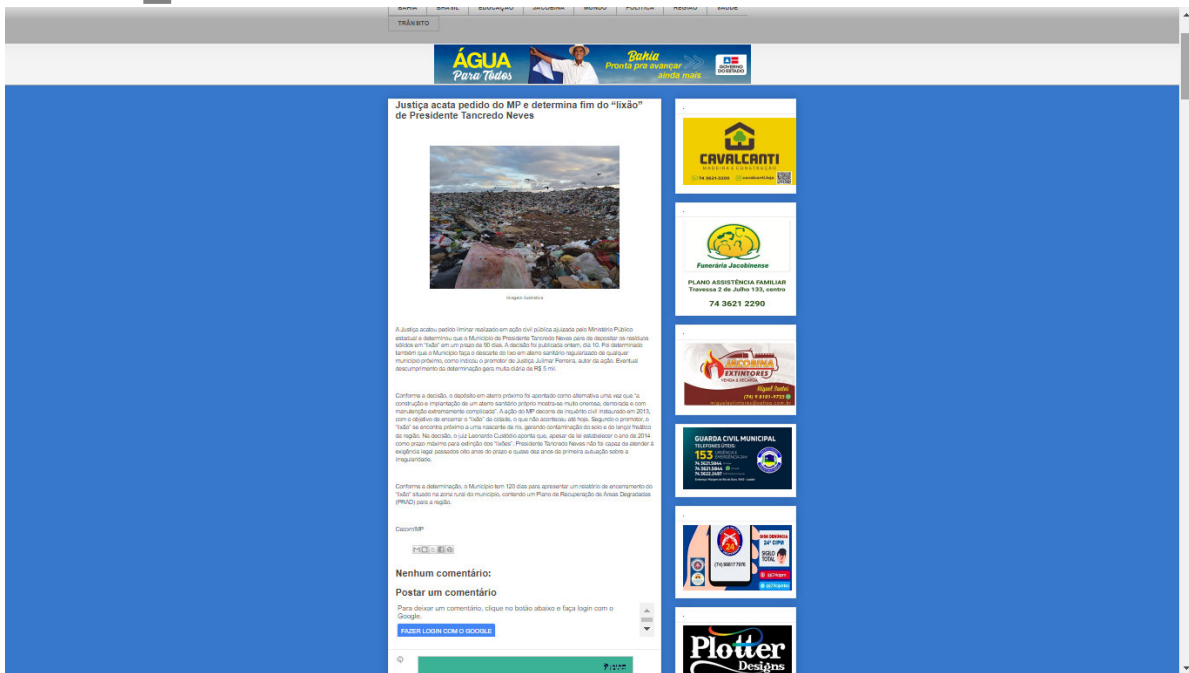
BAHIA | BRASIL | EDUCAÇÃO | JACOBINA | MUNDO | POLÍTICA | REGIÃO | SAÚDE
TRÂNSITO

ÁGUA Para Todos
Bahia Pronta pra avançar ainda mais
GOVERNO DO ESTADO

Justiça acata pedido do MP e determina fim do "lixão" de Presidente Tancredo Neves

Imagem Ilustrativa

A Justiça acatou pedido liminar realizado em ação civil pública ajuizada pelo Ministério Público estadual e determinou que o Município de Presidente Tancredo Neves pare de depositar os resíduos sólidos em "lixão" em um prazo de 90 dias. A decisão foi publicada ontem, dia 10. Foi determinado também que o Município faça o descarte do lixo em aterro sanitário regularizado de qualquer município próximo, como indicou o promotor de Justiça Julimar Ferreira, autor da ação. Eventual descumprimento da determinação gera multa diária de R$ 5 mil.

Conforme a decisão, o depósito em aterro próximo foi apontado como alternativa uma vez que "a construção e implantação de um aterro sanitário próprio mostra-se muito onerosa, demorada e com manutenção extremamente complicada". A ação do MP decorre de inquérito civil instaurado em 2013, com o objetivo de encerrar o "lixão" da cidade, o que não aconteceu até hoje. Segundo o promotor, o "lixão" se encontra próximo a uma nascente de rio, gerando contaminação do solo e do lençol freático da região. Na decisão, o juiz Leonardo Custódio aponta que, apesar da lei estabelecer o ano de 2014 como prazo máximo para extinção dos "lixões", Presidente Tancredo Neves não foi capaz de atender à exigência legal passados oito anos do prazo e quase dez anos da primeira autuação sobre a irregularidade.

Conforme a determinação, o Município tem 120 dias para apresentar um relatório de encerramento do "lixão" situado na zona rural do município, contendo um Plano de Recuperação de Áreas Degradadas (PRAD) para a região.

Cecom/MP

Nenhum comentário:

Postar um comentário

Para deixar um comentário, clique no botão abaixo e faça login com o Google.

FAZER LOGIN COM O GOOGLE

CAVALCANTI
MADEIRAS E CONSTRUÇÃO
74 3621-2200 cavalcanti.loja

Funerária Jacobinense
PLANO ASSISTÊNCIA FAMILIAR
Travessa 2 de Julho 133, centro
74 3621 2290

JACOBINA EXTINTORES
VENDA E RECARGA
(74) 9 8101-9733

GUARDA CIVIL MUNICIPAL
TELEFONES ÚTEIS:
153
74 3621.5844
74 3621.5844
74 3622.2497

DISQUE DENÚNCIA
24ª CIPM
SIGILO TOTAL
(74) 98817 7970

Plotter Designs